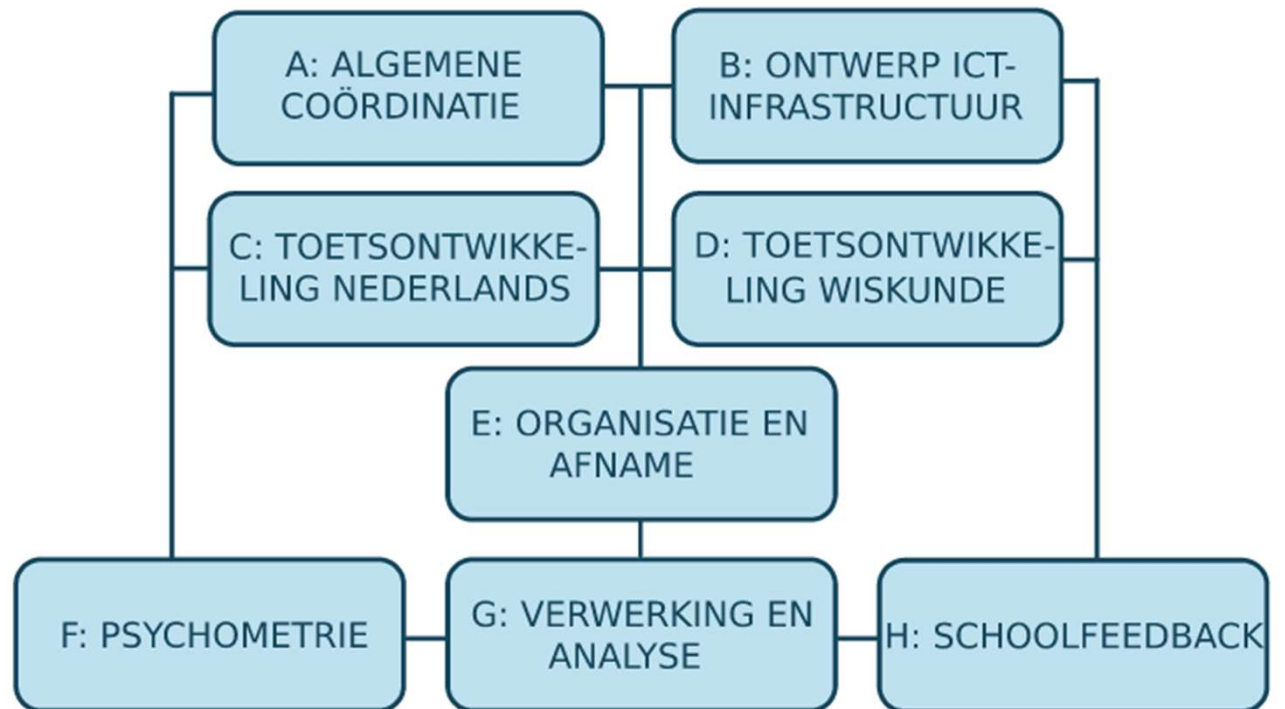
A: ALGEMENE COÖRDINATIE

B: ONTWERP ICT-INFRASTRUCTUUR

C: TOETSONTWIKKELING NEDERLANDS

D: TOETSONTWIKKELING WISKUNDE

E: ORGANISATIE EN AFNAME

F: PSYCHOMETRIE

G: VERWERKING EN ANALYSE

H: SCHOOLFEEDBACK